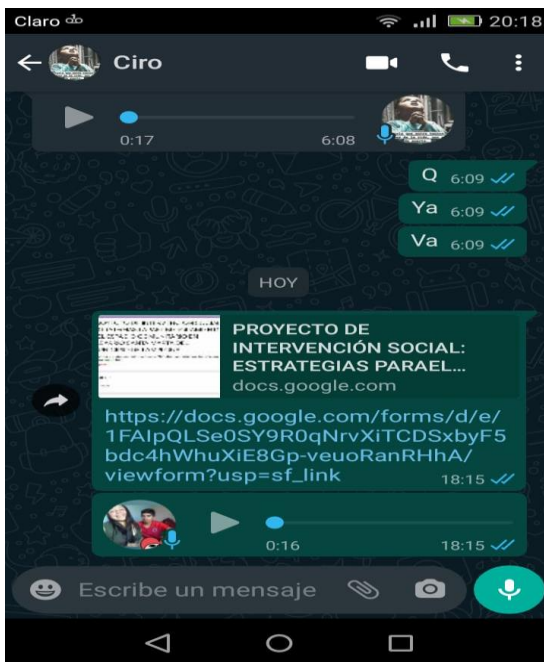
Claro 20:18

Ciro

0:17 6:08

Q 6:09

Ya 6:09

Va 6:09

HOY

PROYECTO DE INTERVENCIÓN SOCIAL: ESTRATEGIAS PARAEL...
docs.google.com

https://docs.google.com/forms/d/e/1FAIpQLSe0SY9R0qNrvXiTCDSxbyF5bdc4hWhuXiE8Gp-veuoRanRHhA/viewform?usp=sf_link 18:15

0:16 18:15

Escribe un mensaje